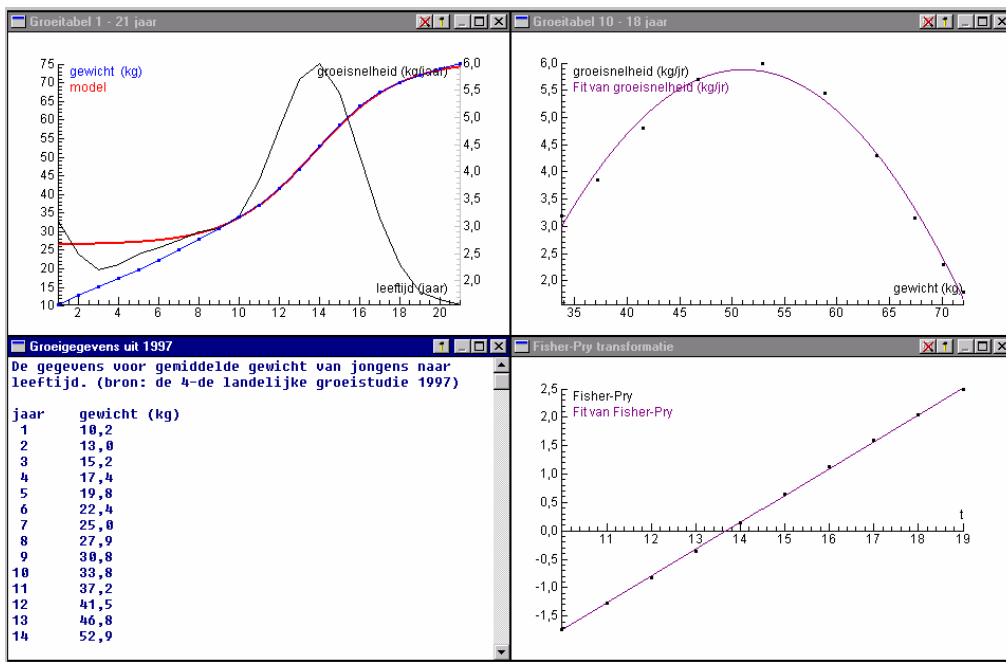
Groeitabel 1 - 21 jaar

gewicht (kg)
model
groeisnelheid (kg/jaar)
leeftijd (jaar)

75 70 65 60 55 50 45 40 35 30 25 20 15 10
6,0 5,5 5,0 4,5 4,0 3,5 3,0 2,5 2,0
2 4 6 8 10 12 14 16 18 20

Groeitabel 10 - 18 jaar

groeisnelheid (kg/jr)
Fit van groeisnelheid (kg/jr)
gewicht (kg)

6,0 5,5 5,0 4,5 4,0 3,5 3,0 2,5 2,0
35 40 45 50 55 60 65 70

Groeigegevens uit 1997

De gegevens voor gemiddelde gewicht van jongens naar leeftijd. (bron: de 4-de landelijke groeistudie 1997)

| jaar | gewicht (kg) |
|---|---|
| 1 | 10,2 |
| 2 | 13,0 |
| 3 | 15,2 |
| 4 | 17,4 |
| 5 | 19,8 |
| 6 | 22,4 |
| 7 | 25,0 |
| 8 | 27,9 |
| 9 | 30,8 |
| 10 | 33,8 |
| 11 | 37,2 |
| 12 | 41,5 |
| 13 | 46,8 |
| 14 | 52,9 |

Fisher-Pry transformatie

Fisher-Pry
Fit van Fisher-Pry
t

2,5 2,0 1,5 1,0 0,5 0,0 -0,5 -1,0 -1,5
11 12 13 14 15 16 17 18 19